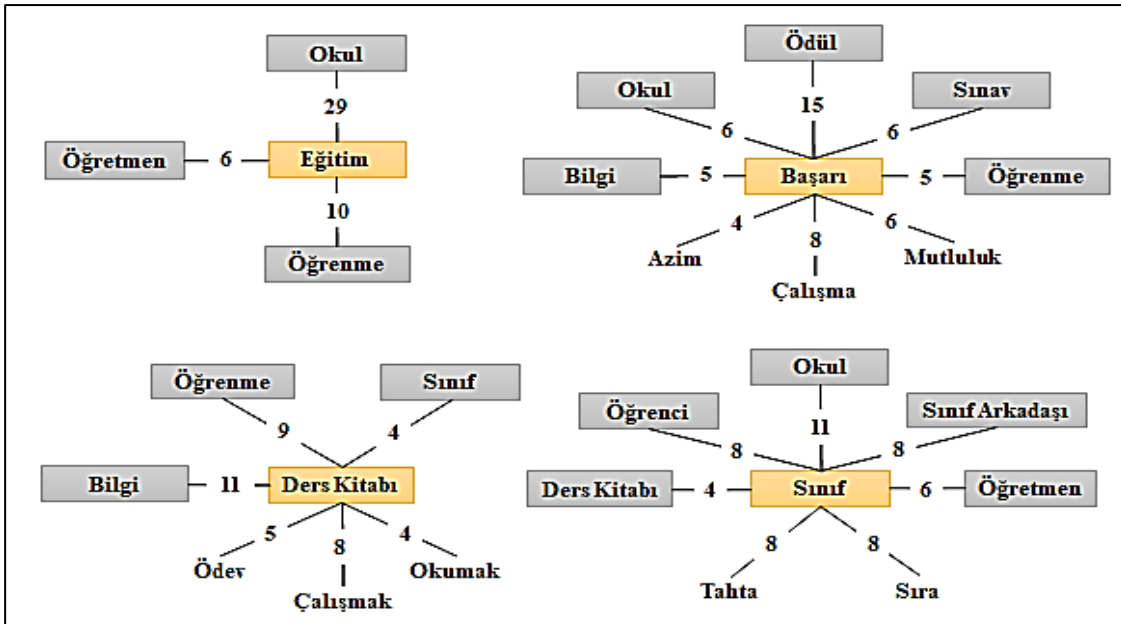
Okul
29
Öğretmen 6 Eğitim
10
Öğrenme

Ödül
Okul 15 Sınav
6 6
Bilgi 5 Başarı 5 Öğrenme
4 8 6
Azim Mutluluk
Çalışma

Öğrenme Sınıf
9 4
Bilgi 11 Ders Kitabı
5 8 4
Ödev Okumak
Çalışmak

Okul
Öğrenci 11 Sınıf Arkadaşı
8 8
Ders Kitabı 4 Sınıf 6 Öğretmen
8 8
Tahta Sıra